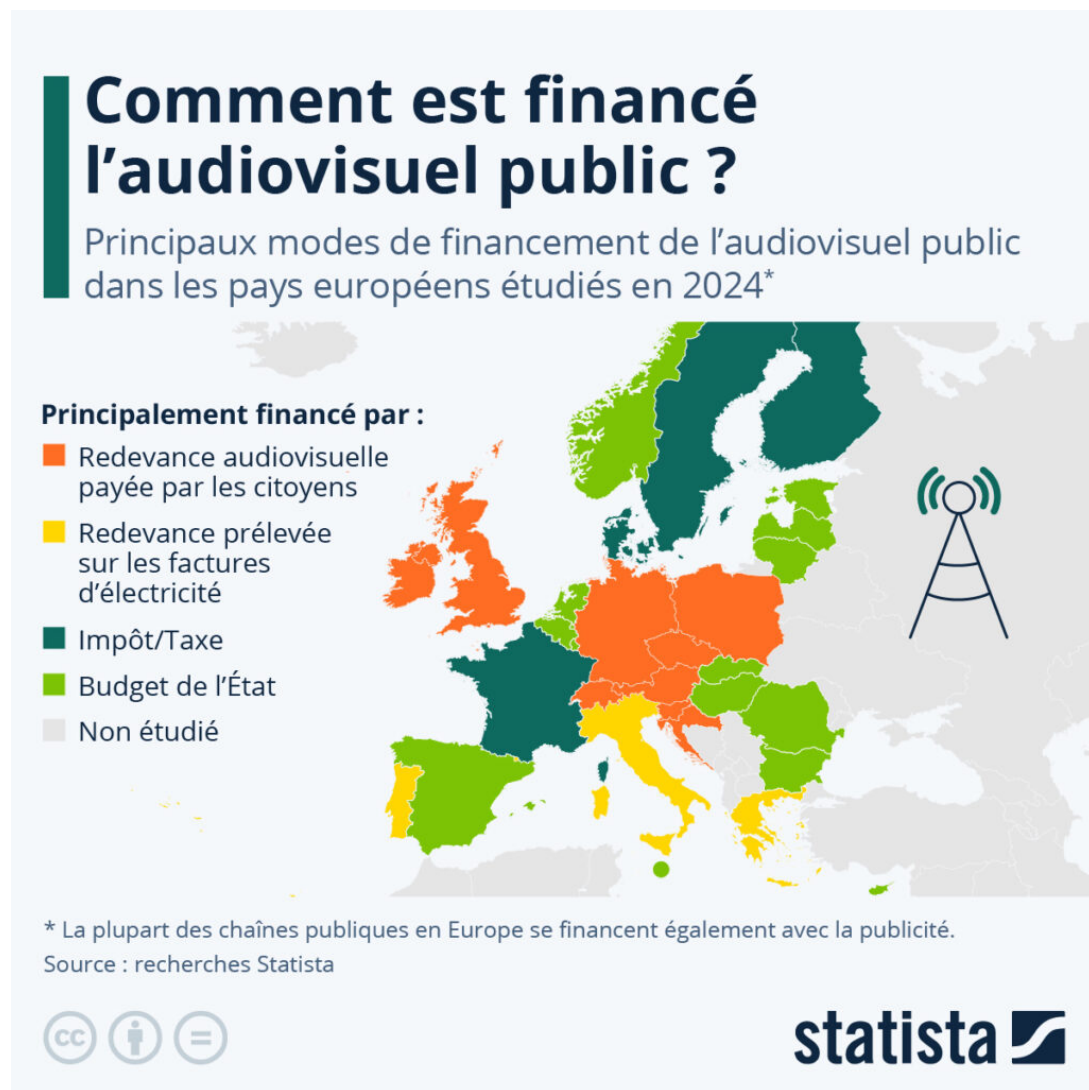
Comment est financé l’audiovisuel public ?

Principaux modes de financement de l’audiovisuel public dans les pays européens étudiés en 2024*

Principalement financé par :

Redevance audiovisuelle payée par les citoyens

Redevance prélevée sur les factures d’électricité

Impôt/Taxe

Budget de l’État

Non étudié

* La plupart des chaînes publiques en Europe se financent également avec la publicité.

Source : recherches Statista

statista